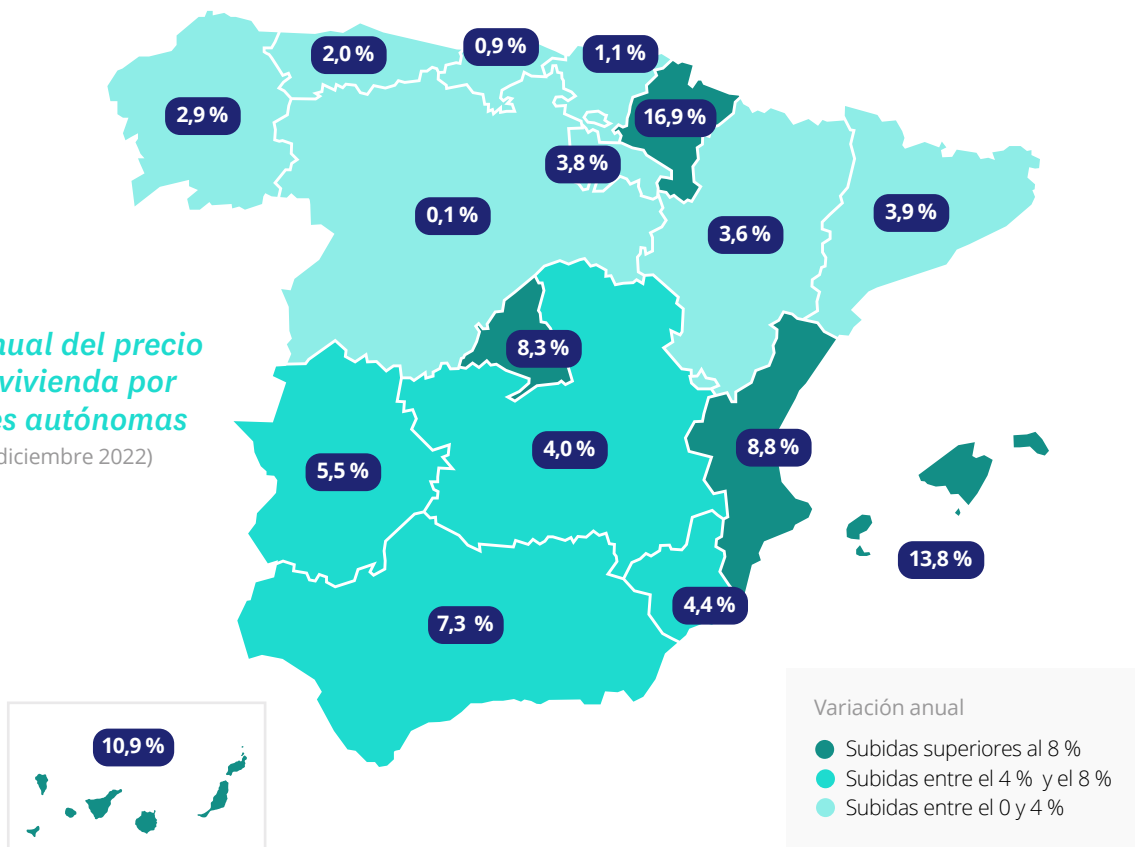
ual del precio
vivienda por
es autónomas
diciembre 2022)

2,0 %
0,9 %
1,1 %
2,9 %
16,9 %
3,8 %
0,1 %
3,6 %
3,9 %
8,3 %
5,5 %
4,0 %
8,8 %
13,8 %
4,4 %
7,3 %
10,9 %

Variación anual
Subidas superiores al 8 %
Subidas entre el 4 % y el 8 %
Subidas entre el 0 y 4 %